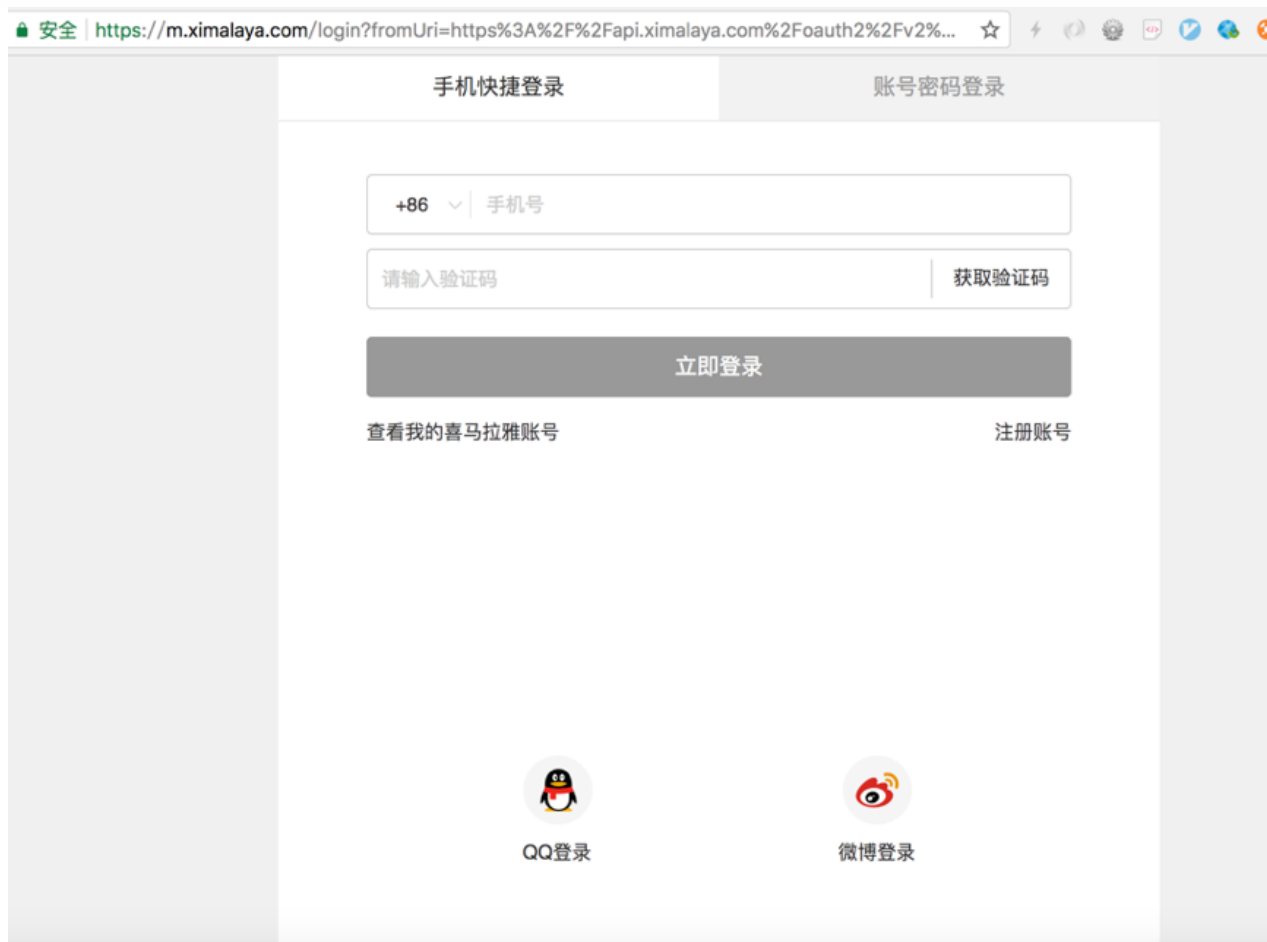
安全 | https://m.ximalaya.com/login?fromUri=https%3A%2F%2Fapi.ximalaya.com%2Foauth2%2Fv2%...

手机快捷登录

账号密码登录

+86

手机号

请输入验证码

获取验证码

立即登录

查看我的喜马拉雅账号

注册账号

QQ登录

微博登录